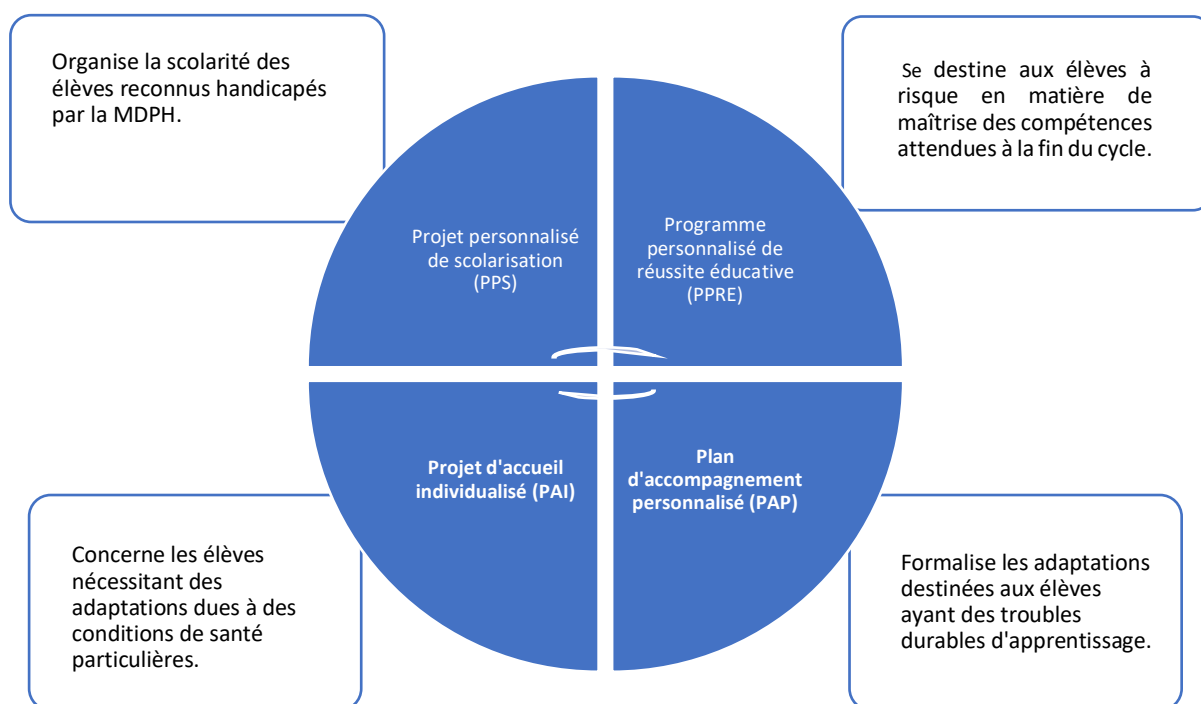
Organise la scolarité des élèves reconnus handicapés par la MDPH.

Se destine aux élèves à risque en matière de maîtrise des compétences attendues à la fin du cycle.

Projet personnalisé de scolarisation (PPS)

Programme personnalisé de réussite éducative (PPRE)

Projet d'accueil individualisé (PAI)

Plan d'accompagnement personnalisé (PAP)

Concerne les élèves nécessitant des adaptations dues à des conditions de santé particulières.

Formalise les adaptations destinées aux élèves ayant des troubles durables d'apprentissage.